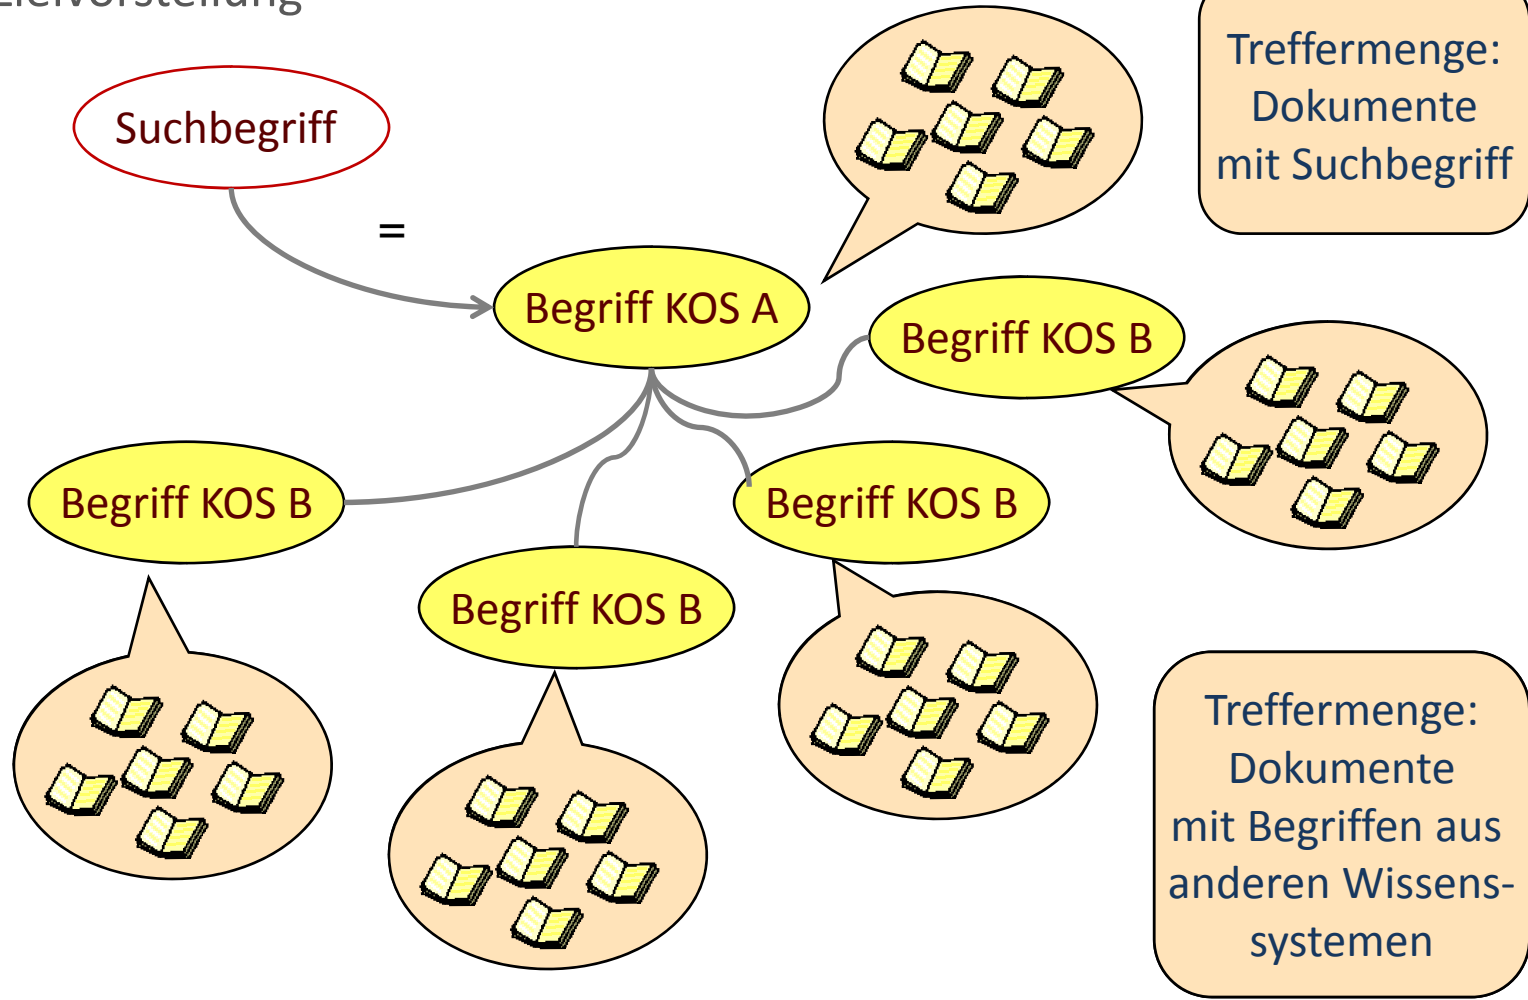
Zielvorstellung

Suchbegriff

=

Begriff KOS A

Treffermenge: Dokumente mit Suchbegriff

Begriff KOS B

Begriff KOS B

Begriff KOS B

Begriff KOS B

Treffermenge: Dokumente mit Begriffen aus anderen Wissenssystemen